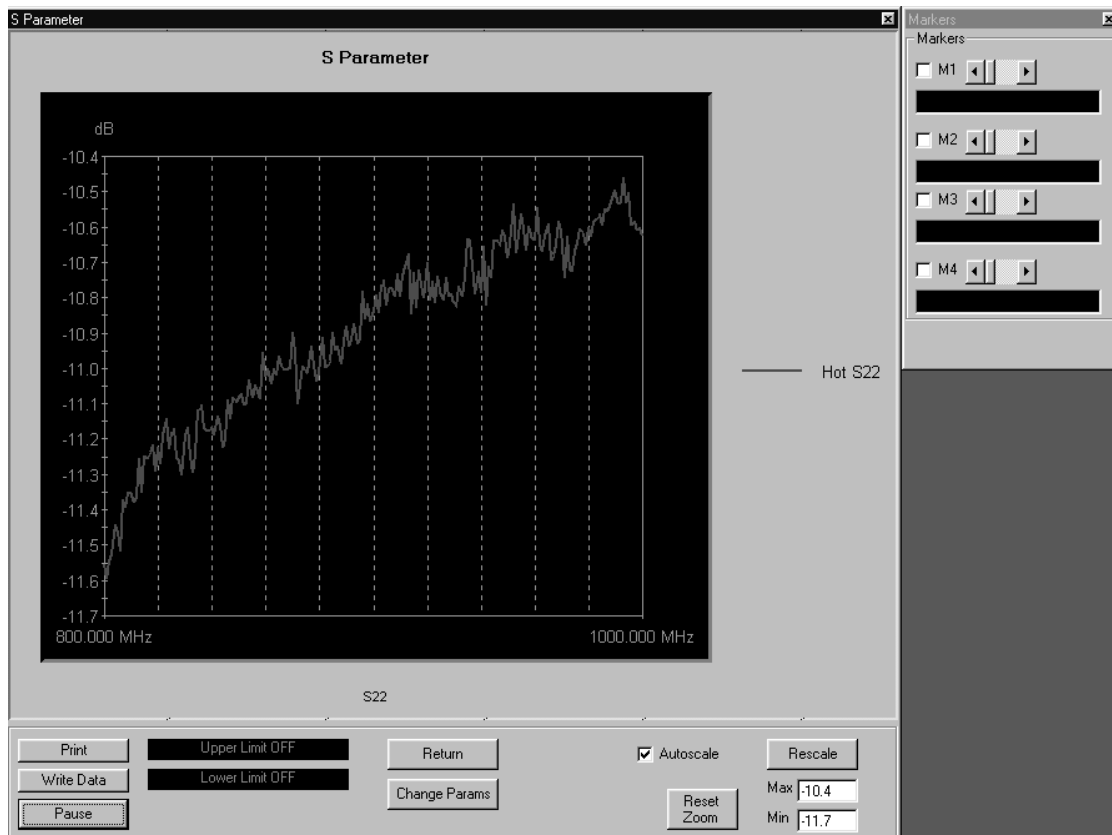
S Parameter

S Parameter

dB
-10.4
-10.5
-10.6
-10.7
-10.8
-10.9
-11.0
-11.1
-11.2
-11.3
-11.4
-11.5
-11.6
-11.7
800.000 MHz
1000.000 MHz

Hot S22

S22

Print
Write Data
Pause
Upper Limit OFF
Lower Limit OFF
Return
Change Params
Autoscale
Reset Zoom
Rescale
Max -10.4
Min -11.7

Markers
Markers
M1
M2
M3
M4